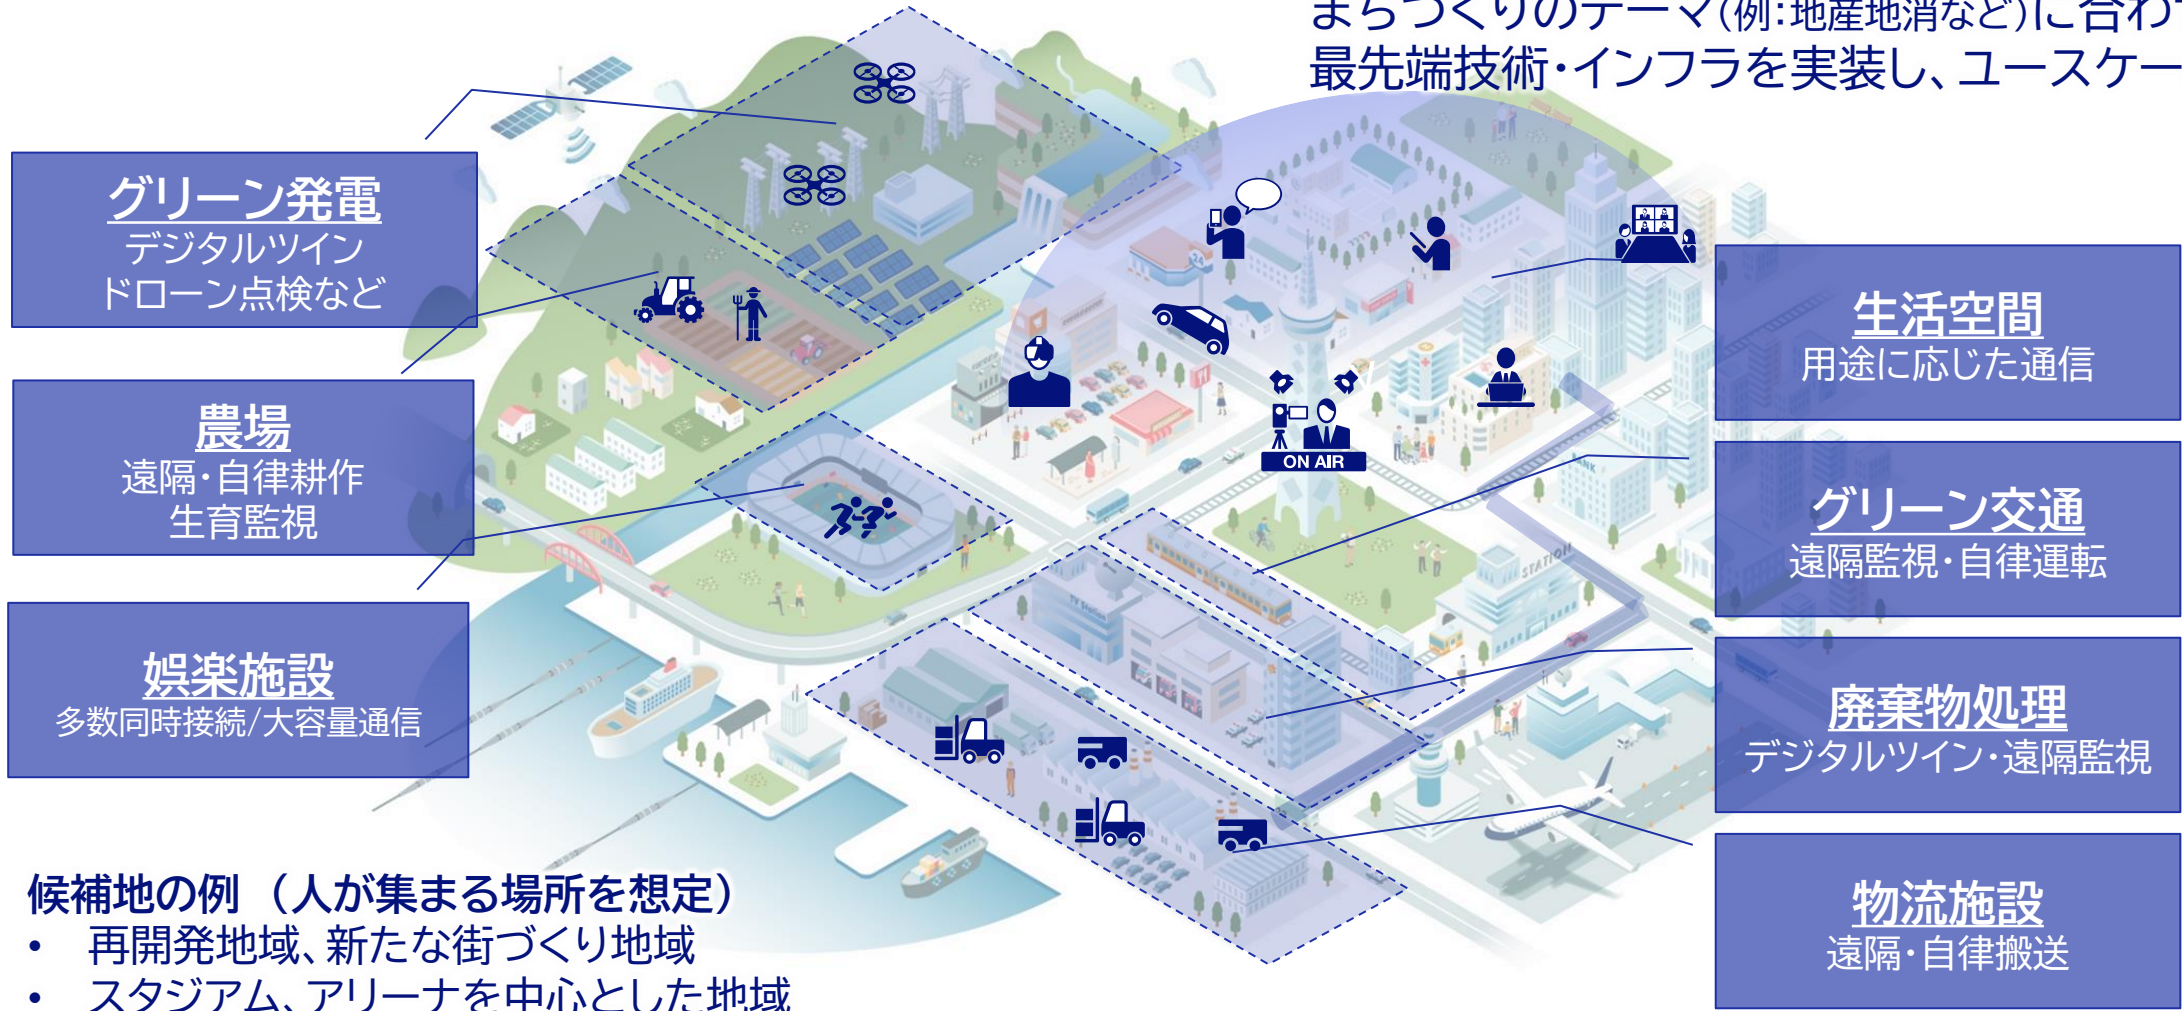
まちづくりのテーマ(例:地産地消など)に合わ
最先端技術・インフラを実装し、ユースケー

グリーン発電
デジタルツイン
ドローン点検など

農場
遠隔・自律耕作
生育監視

娯楽施設
多数同時接続/大容量通信

生活空間
用途に応じた通信

グリーン交通
遠隔監視・自律運転

廃棄物処理
デジタルツイン・遠隔監視

物流施設
遠隔・自律搬送

ON AIR

STATION

候補地の例 （人が集まる場所を想定）
• 再開発地域、新たな街づくり地域
• スタジアム、アリーナを中心とした地域